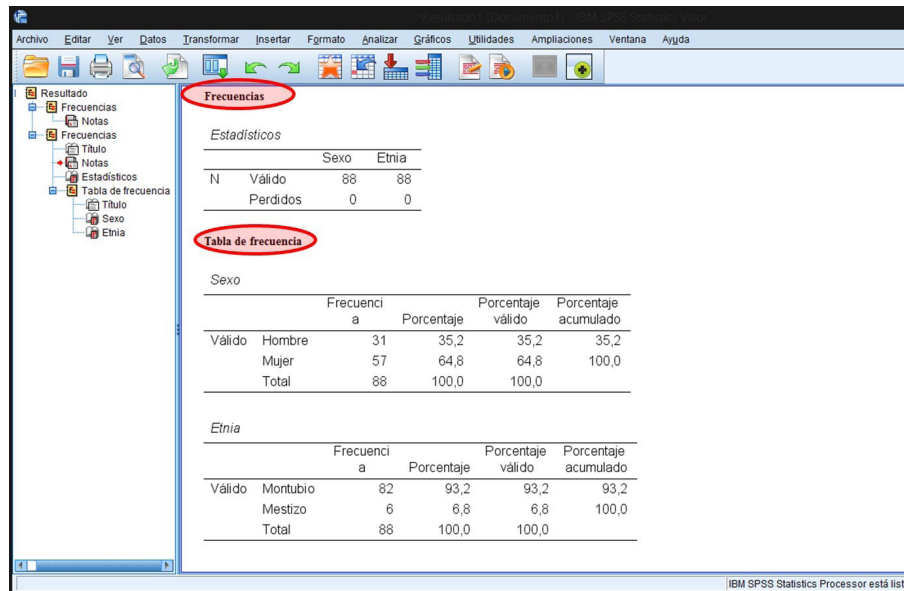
*Resultado1 [Documento1] - IBM SPSS Statistics Visor

Archivo Editar Ver Datos Transformar Insertar Formato Analizar Gráficos Utilidades Ampliaciones Ventana Ayuda

Resultado
Frecuencias
Notas
Frecuencias
Título
Notas
Estadísticos
Tabla de frecuencia
Título
Sexo
Etnia

Frecuencias

Estadísticos

| | | Sexo | Etnia |
|---|---|---|---|
| N | Válido | 88 | 88 |
| | Perdidos | 0 | 0 |

Tabla de frecuencia

Sexo

| | | Frecuencia | Porcentaje | Porcentaje válido | Porcentaje acumulado |
|---|---|---|---|---|---|
| Válido | Hombre | 31 | 35,2 | 35,2 | 35,2 |
| | Mujer | 57 | 64,8 | 64,8 | 100,0 |
| | Total | 88 | 100,0 | 100,0 | |

Etnia

| | | Frecuencia | Porcentaje | Porcentaje válido | Porcentaje acumulado |
|---|---|---|---|---|---|
| Válido | Montubio | 82 | 93,2 | 93,2 | 93,2 |
| | Mestizo | 6 | 6,8 | 6,8 | 100,0 |
| | Total | 88 | 100,0 | 100,0 | |

IBM SPSS Statistics Processor está list